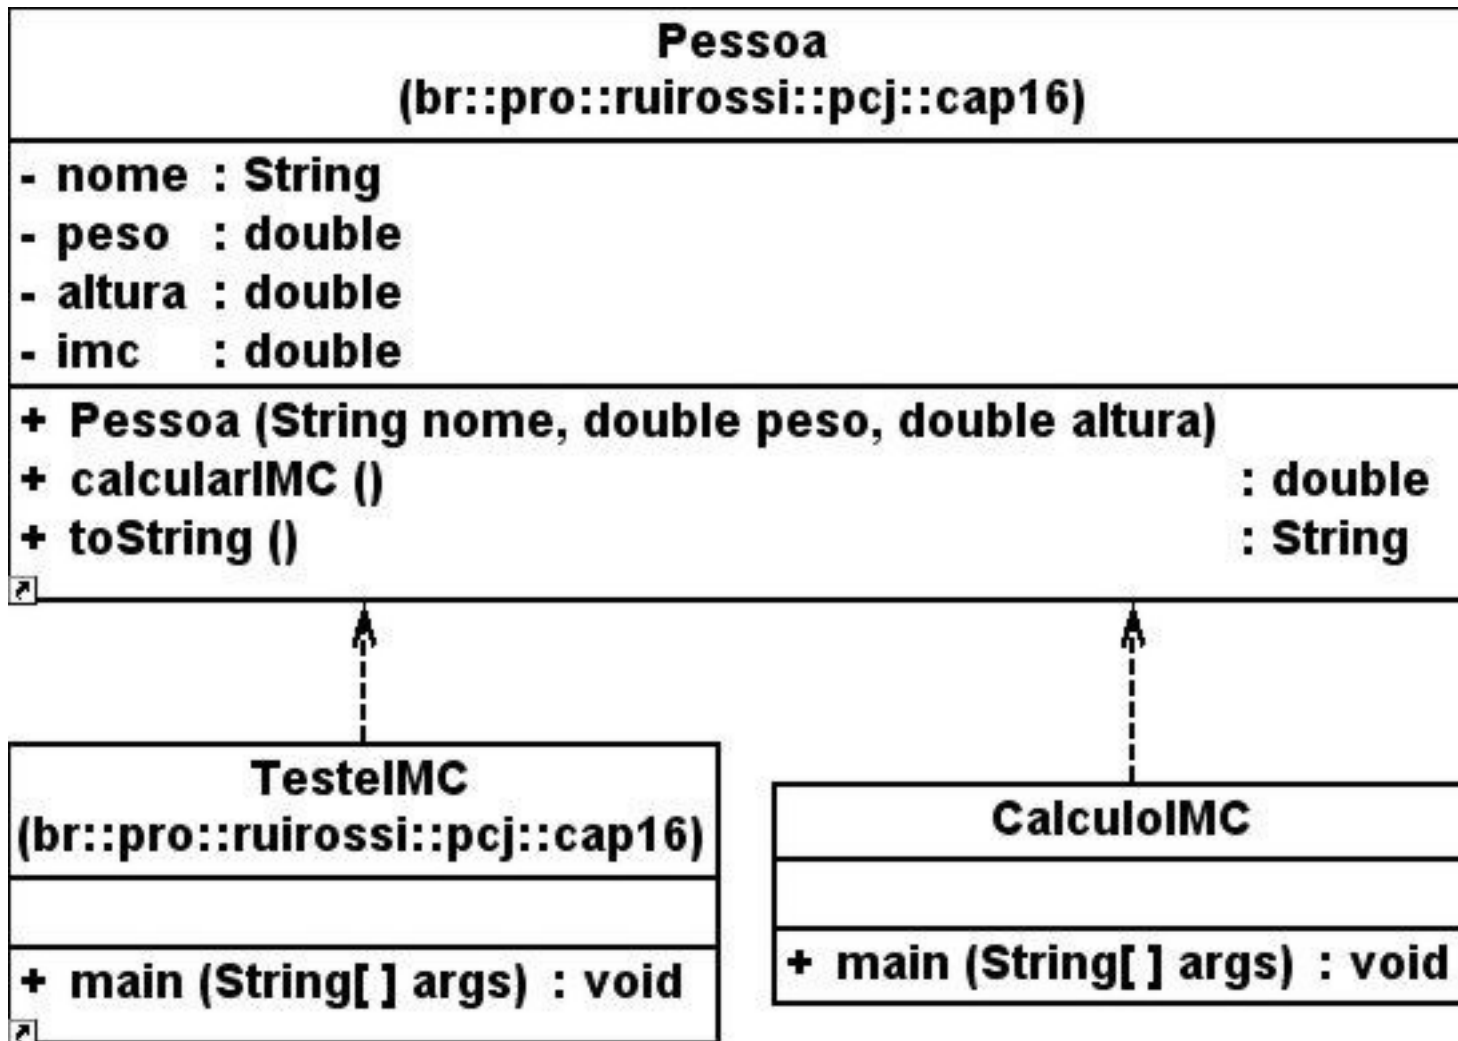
Pessoa
(br::pro::ruirossi::pcj::cap16)

- nome : String
- peso : double
- altura : double
- imc : double

+ Pessoa (String nome, double peso, double altura)
+ calcularIMC () : double
+ toString () : String

TesteIMC
(br::pro::ruirossi::pcj::cap16)

+ main (String[ ] args) : void

CalculoIMC

+ main (String[ ] args) : void